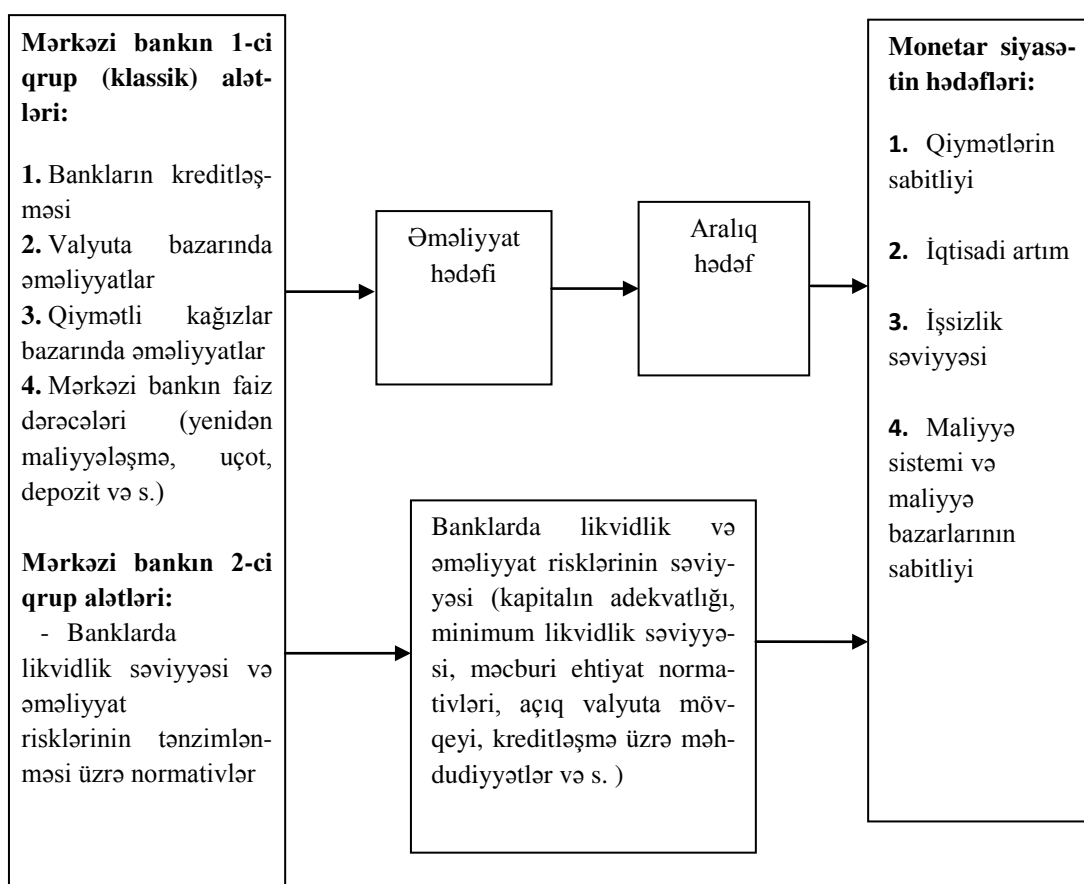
**Mərkəzi bankın 1-ci qrup (klassik) alətləri:**

**1.** Bankların kreditləşməsi
**2.** Valyuta bazarında əməliyyatlar
**3.** Qiymətli kağızlar bazarında əməliyyatlar
**4.** Mərkəzi bankın faiz dərəcələri (yenidən maliyyələşmə, uçot, depozit və s.)

**Mərkəzi bankın 2-ci qrup alətləri:**
- Banklarda likvidlik səviyyəsi və əməliyyat risklərinin tənzimlənməsi üzrə normativlər

Əməliyyat hədəfi

Aralıq hədəf

Banklarda likvidlik və əməliyyat risklərinin səviyyəsi (kapitalın adekvatlığı, minimum likvidlik səviyyəsi, məcburi ehtiyat normativləri, açıq valyuta mövqeyi, kreditləşmə üzrə məhdudiyyətlər və s. )

**Monetar siyasətin hədəfləri:**

**1.** Qiymətlərin sabitliyi

**2.** İqtisadi artım

**3.** İşsizlik səviyyəsi

**4.** Maliyyə sistemi və maliyyə bazarlarının sabitliyi